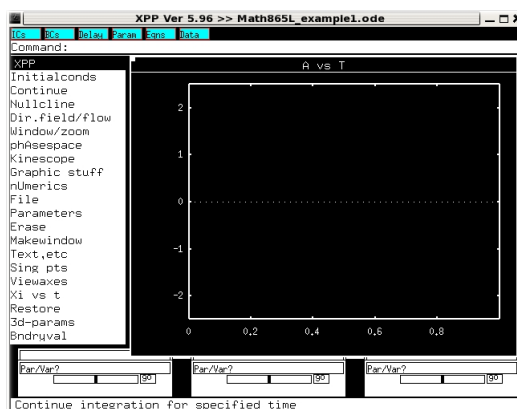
XPP Ver 5.96 >> Math865L_example1.ode

ICs BCs Delay Param Eqns Data

Command:

XPP
Initialconds
Continue
Nullcline
Dir.field/flow
Window/zoom
phAsespace
Kinescope
Graphic stuff
nUmerics
File
Parameters
Erase
Makewindow
Text,etc
Sing pts
Viewaxes
Xi vs t
Restore
3d-params
Bndryval

A vs T

2
1
0
-1
-2
0
0.2
0.4
0.6
0.8

Par/Var?
go
Par/Var?
go
Par/Var?
go

Continue integration for specified time